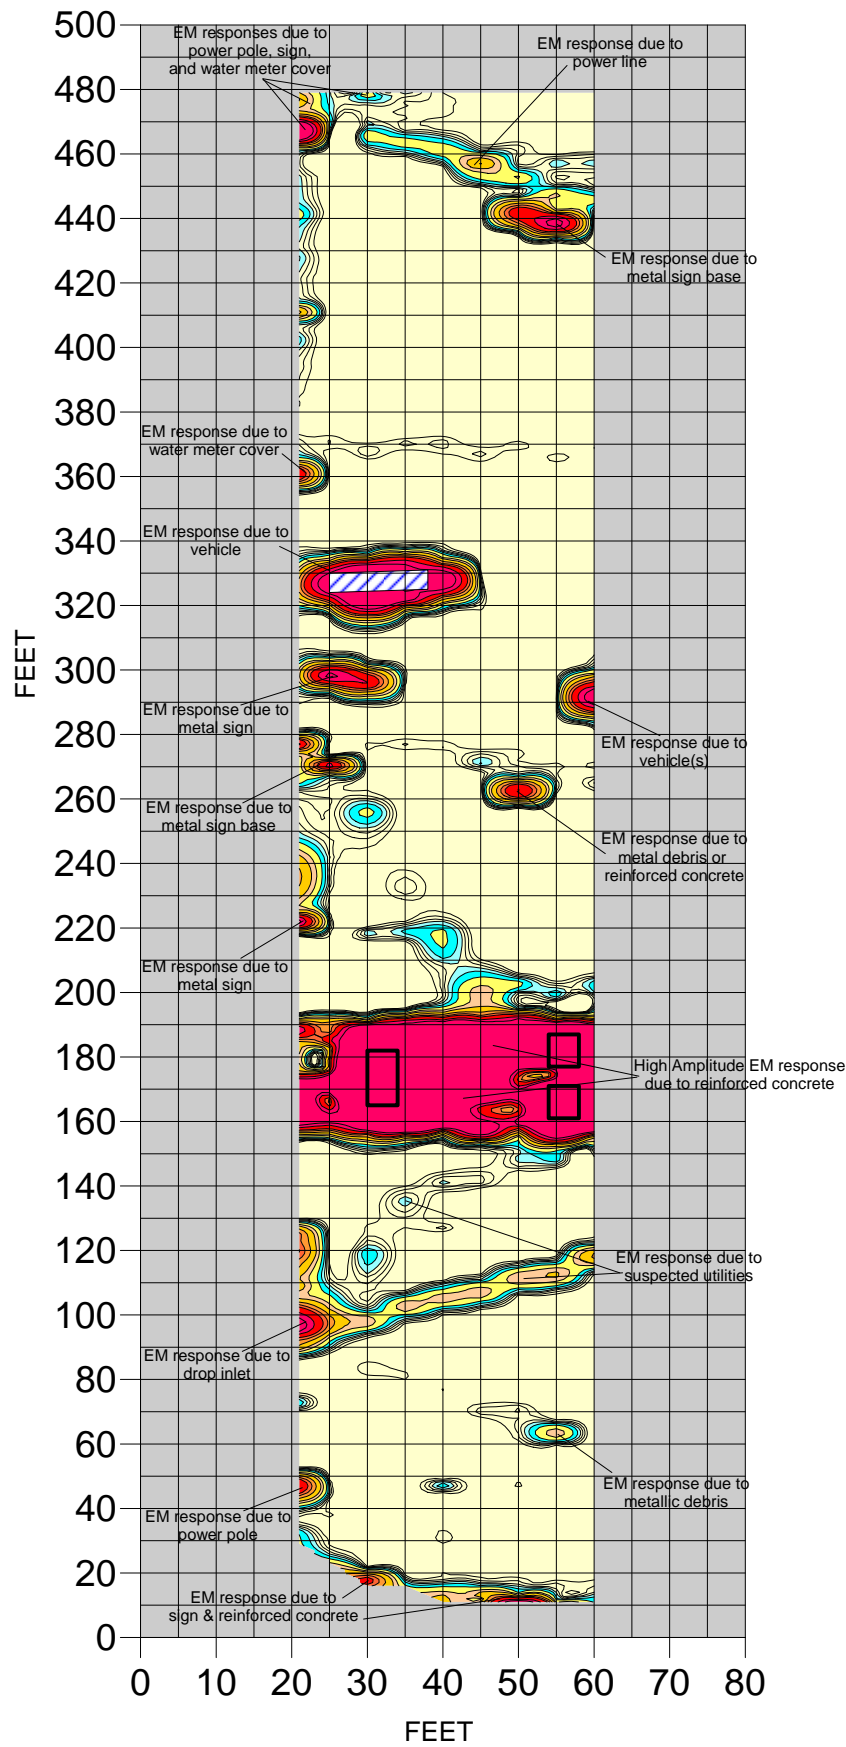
500
480
460
440
420
400
380
360
340
320
300
280
260
240
220
200
180
160
140
120
100
80
60
40
20
0

FEET

EM responses due to power pole, sign, and water meter cover

EM response due to power line

EM response due to metal sign base

EM response due to water meter cover

EM response due to vehicle

EM response due to metal sign

EM response due to vehicle(s)

EM response due to metal sign base

EM response due to metal debris or reinforced concrete

EM response due to metal sign

High Amplitude EM response due to reinforced concrete

EM response due to suspected utilities

EM response due to drop inlet

EM response due to metallic debris

EM response due to power pole

EM response due to sign & reinforced concrete

0 10 20 30 40 50 60 70 80

FEET